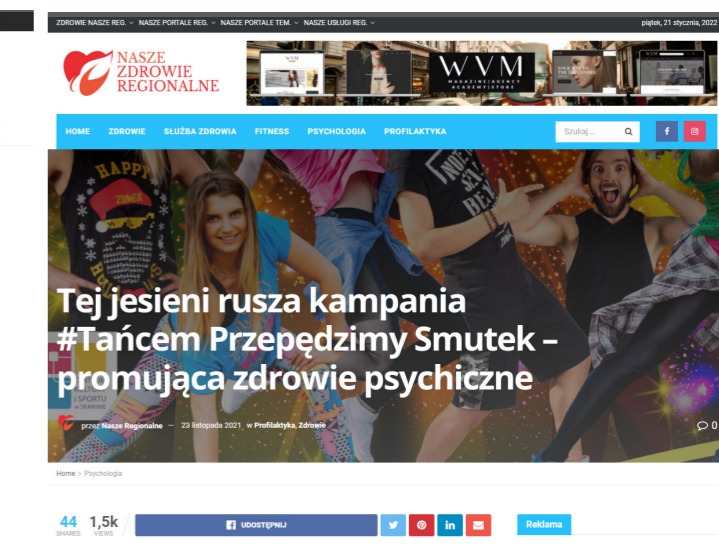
ZDROWIE NASZE REG. NASZE PORTALE REG. NASZE PORTALE TEM. NASZE USŁUGI REG.

piątek, 21 stycznia, 2022

NASZE ZDROWIE REGIONALNE

WVM MAGAZINE | AGENCY ACADEMY | STORE

HOME ZDROWIE SŁUŻBA ZDROWIA FITNESS PSYCHOLOGIA PROFILAKTYKA

Szukaj...

Tej jesieni rusza kampania #Tańcem Przepędzimy Smutek – promująca zdrowie psychiczne

przez Nasze Regionalne — 23 listopada 2021 w Profilaktyka, Zdrowie

0

Home > Psychologia

44 SHARES 1,5k VIEWS

UDOSTĘPNIJ

Reklama